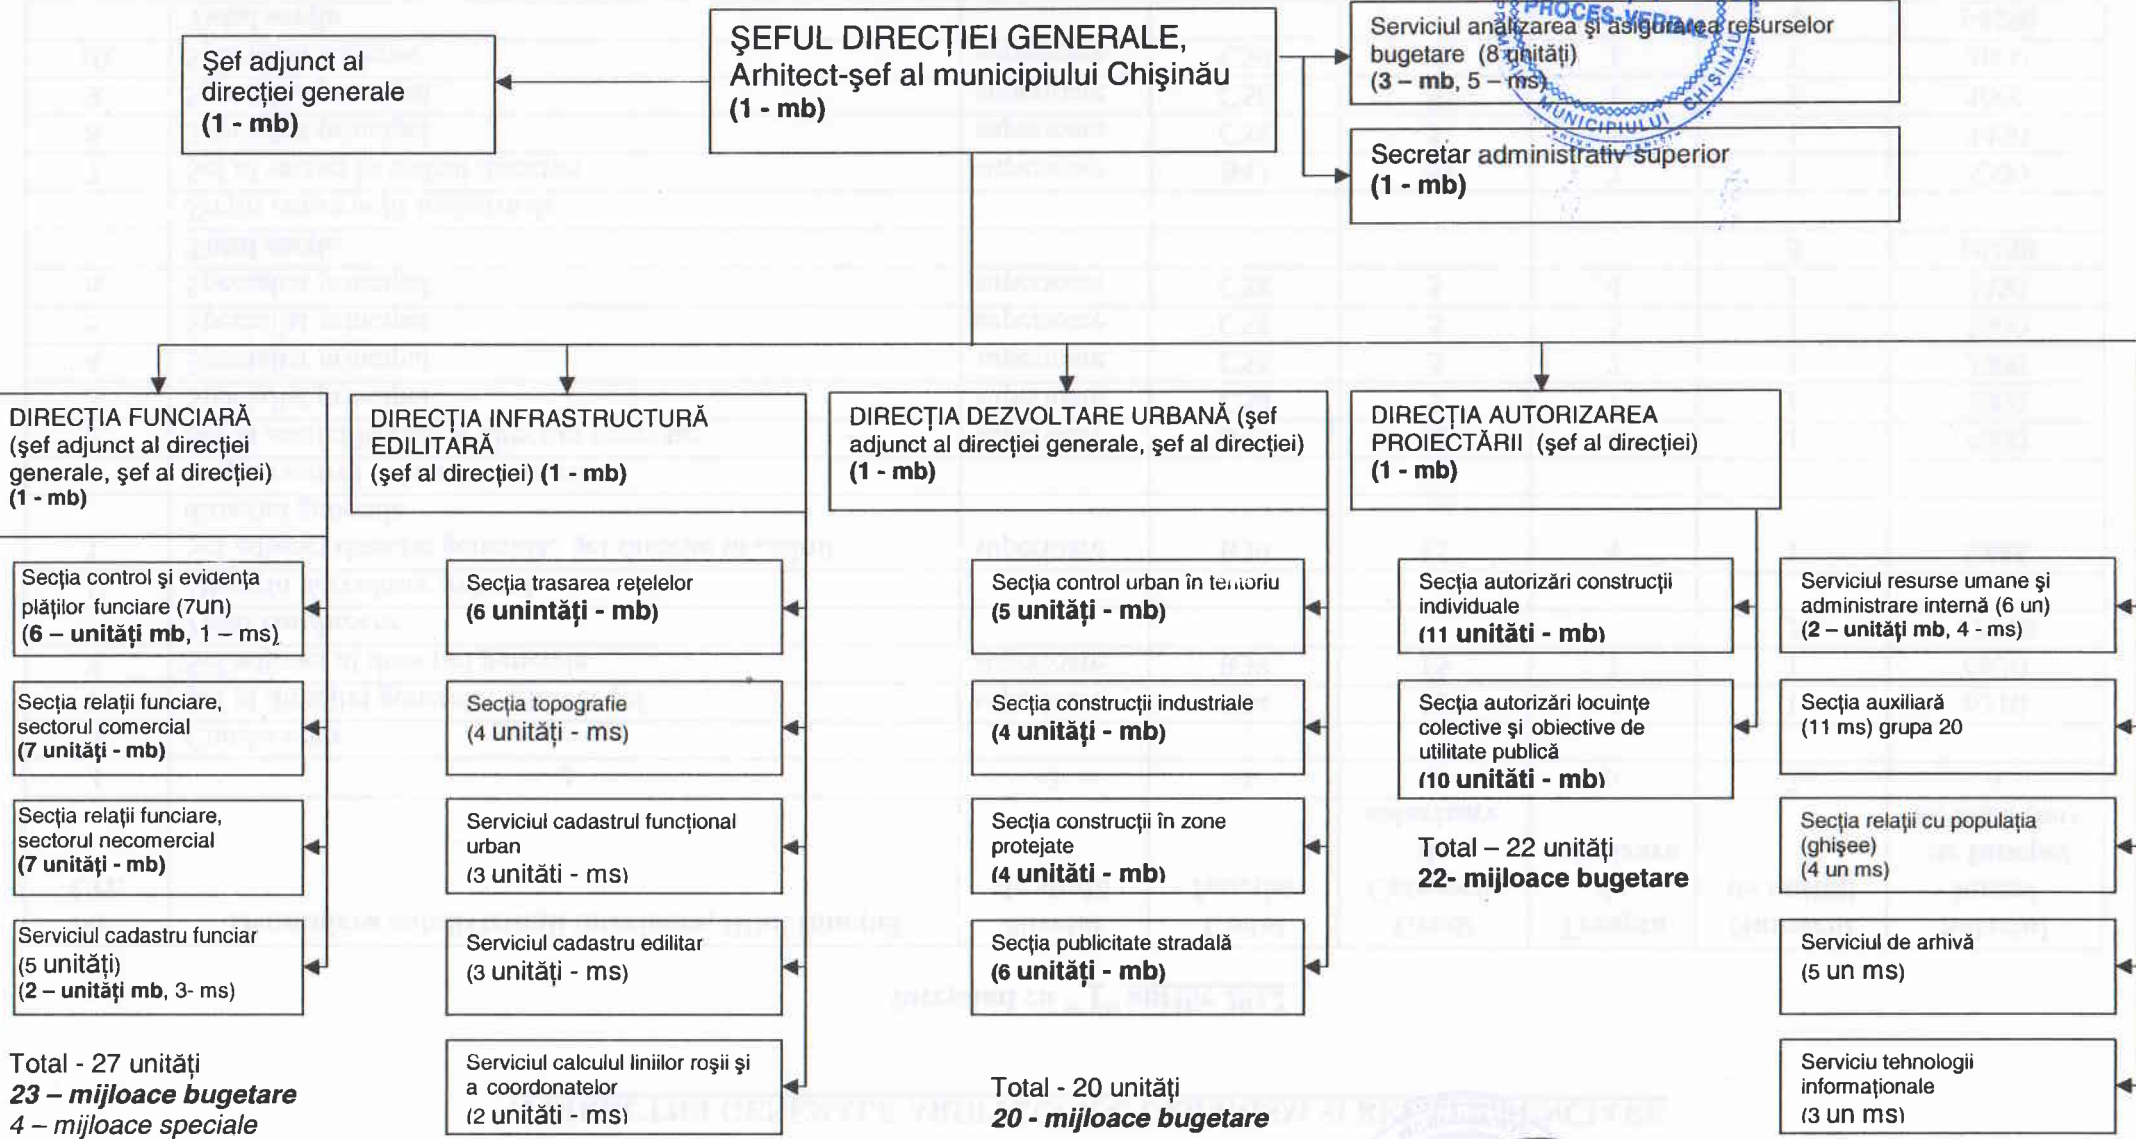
ŞEFUL DIRECŢIEI GENERALE, Arhitect-şef al municipiului Chişinău (1 - mb)

Şef adjunct al direcţiei generale (1 - mb)

Serviciul analizarea şi asigurarea resurselor bugetare (8 unităţi) (3 – mb, 5 – ms)

Secretar administrativ superior (1 - mb)

PROCES-VERBAL MUNICIPIULUI CHIŞINĂU

DIRECŢIA FUNCIARĂ (şef adjunct al direcţiei generale, şef al direcţiei) (1 - mb)

Secţia control şi evidenţa plăţilor funciare (7un) (6 – unităţi mb, 1 – ms)

Secţia relaţii funciare, sectorul comercial (7 unităţi - mb)

Secţia relaţii funciare, sectorul necomercial (7 unităţi - mb)

Serviciul cadastru funciar (5 unităţi) (2 – unităţi mb, 3- ms)

Total - 27 unităţi
23 – mijloace bugetare
4 – mijloace speciale

DIRECŢIA INFRASTRUCTURĂ EDILITARĂ (şef al direcţiei) (1 - mb)

Secţia trasarea reţelelor (6 unităţi - mb)

Secţia topografie (4 unităţi - ms)

Serviciul cadastru funcţional urban (3 unităţi - ms)

Serviciul cadastru edilitar (3 unităţi - ms)

Serviciul calculul liniilor roşii şi a coordonatelor (2 unităţi - ms)

DIRECŢIA DEZVOLTARE URBANĂ (şef adjunct al direcţiei generale, şef al direcţiei) (1 - mb)

Secţia control urban în teritoriu (5 unităţi - mb)

Secţia construcţii industriale (4 unităţi - mb)

Secţia construcţii în zone protejate (4 unităţi - mb)

Secţia publicitate stradală (6 unităţi - mb)

Total - 20 unităţi
20 - mijloace bugetare

DIRECŢIA AUTORIZAREA PROIECTĂRII (şef al direcţiei) (1 - mb)

Secţia autorizări construcţii individuale (11 unităţi - mb)

Secţia autorizări locuinţe colective şi obiective de utilitate publică (10 unităţi - mb)

Total – 22 unităţi
22- mijloace bugetare

Serviciul resurse umane şi administrare internă (6 un) (2 – unităţi mb, 4 - ms)

Secţia auxiliară (11 ms) grupa 20

Secţia relaţii cu populaţia (ghişee) (4 un ms)

Serviciul de arhivă (5 un ms)

Serviciu tehnologii informaţionale (3 un ms)